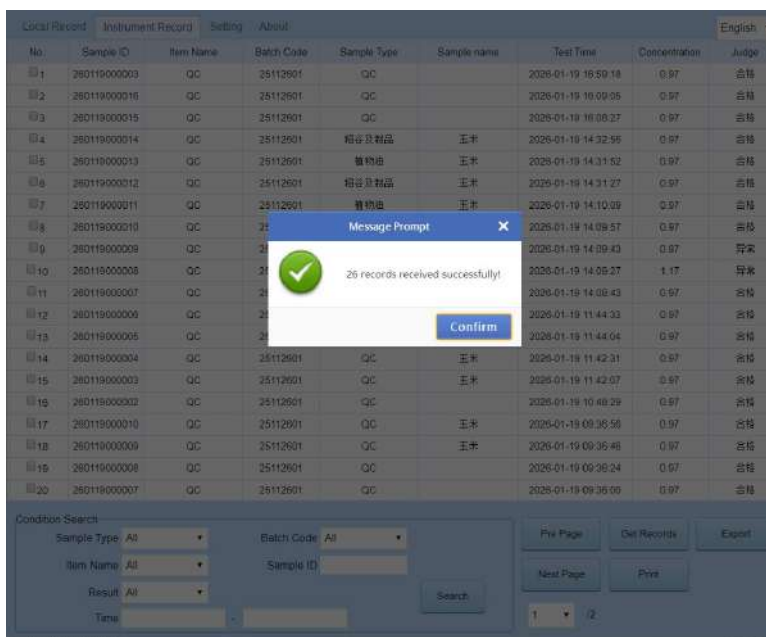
Local Record | Instrument Record | Setting | About | English

| No. | Sample ID | Item Name | Batch Code | Sample Type | Sample name | Test Time | Concentration | Judge |
|---|---|---|---|---|---|---|---|---|
| 1 | 260119000003 | QC | 25112601 | QC | | 2026-01-19 16:50:18 | 0.97 | 合格 |
| 2 | 260119000016 | QC | 25112601 | QC | | 2026-01-19 16:09:05 | 0.97 | 合格 |
| 3 | 260119000015 | QC | 25112601 | QC | | 2026-01-19 16:08:27 | 0.97 | 合格 |
| 4 | 260119000014 | QC | 25112601 | 稻谷及制品 | 玉米 | 2026-01-19 14:32:56 | 0.97 | 合格 |
| 5 | 260119000013 | QC | 25112601 | 植物油 | 玉米 | 2026-01-19 14:31:52 | 0.97 | 合格 |
| 6 | 260119000012 | QC | 25112601 | 稻谷及制品 | 玉米 | 2026-01-19 14:31:27 | 0.97 | 合格 |
| 7 | 260119000011 | QC | 25112601 | 植物油 | 玉米 | 2026-01-19 14:10:09 | 0.97 | 合格 |
| 8 | 260119000010 | QC | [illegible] | | | 2026-01-19 14:09:57 | 0.97 | 合格 |
| 9 | 260119000009 | QC | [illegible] | | | 2026-01-19 14:09:43 | 0.87 | 异常 |
| 10 | 260119000008 | QC | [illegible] | | | 2026-01-19 14:09:27 | 1.17 | 异常 |
| 11 | 260119000007 | QC | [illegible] | | | 2026-01-19 14:08:43 | 0.97 | 合格 |
| 12 | 260119000006 | QC | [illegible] | | | 2026-01-19 11:44:33 | 0.97 | 合格 |
| 13 | 260119000005 | QC | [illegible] | | | 2026-01-19 11:44:04 | 0.97 | 合格 |
| 14 | 260119000004 | QC | 25112601 | QC | 玉米 | 2026-01-19 11:42:31 | 0.97 | 合格 |
| 15 | 260119000003 | QC | 25112601 | QC | 玉米 | 2026-01-19 11:42:07 | 0.97 | 合格 |
| 16 | 260119000002 | QC | 25112601 | QC | | 2026-01-19 10:48:29 | 0.97 | 合格 |
| 17 | 260119000010 | QC | 25112601 | QC | 玉米 | 2026-01-19 09:36:56 | 0.97 | 合格 |
| 18 | 260119000009 | QC | 25112601 | QC | 玉米 | 2026-01-19 09:36:46 | 0.97 | 合格 |
| 19 | 260119000008 | QC | 25112601 | QC | | 2026-01-19 09:36:24 | 0.97 | 合格 |
| 20 | 260119000007 | QC | 25112601 | QC | | 2026-01-19 09:36:06 | 0.97 | 合格 |

Message Prompt
26 records received successfully!
Confirm

Condition Search
Sample Type All
Batch Code All
Item Name All
Sample ID
Result All
Time -
Search
Pre Page
Get Records
Export
Next Page
Print
1 /2